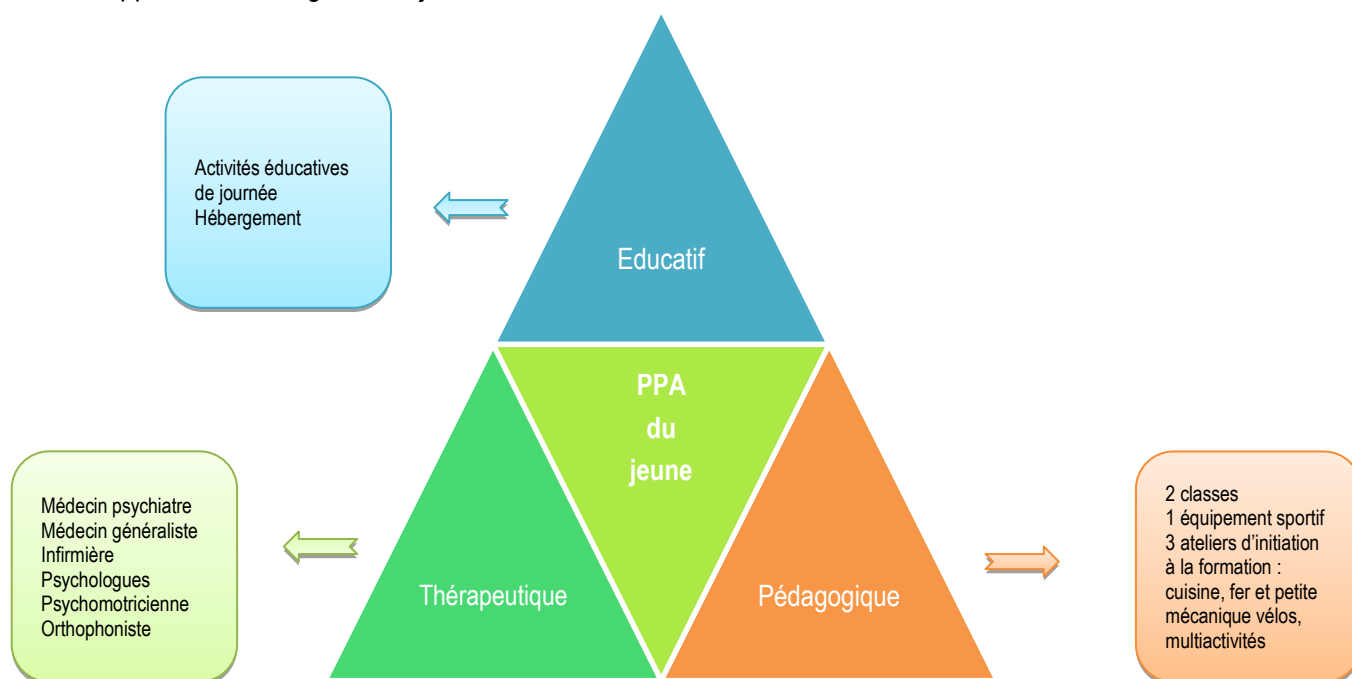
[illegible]

Activités éducatives de journée
Hébergement

Educatif

PPA
du
jeune

Médecin psychiatre
Médecin généraliste
Infirmière
Psychologues
Psychomotricienne
Orthophoniste

Thérapeutique

Pédagogique

2 classes
1 équipement sportif
3 ateliers d'initiation à la formation : cuisine, fer et petite mécanique vélos, multiactivités